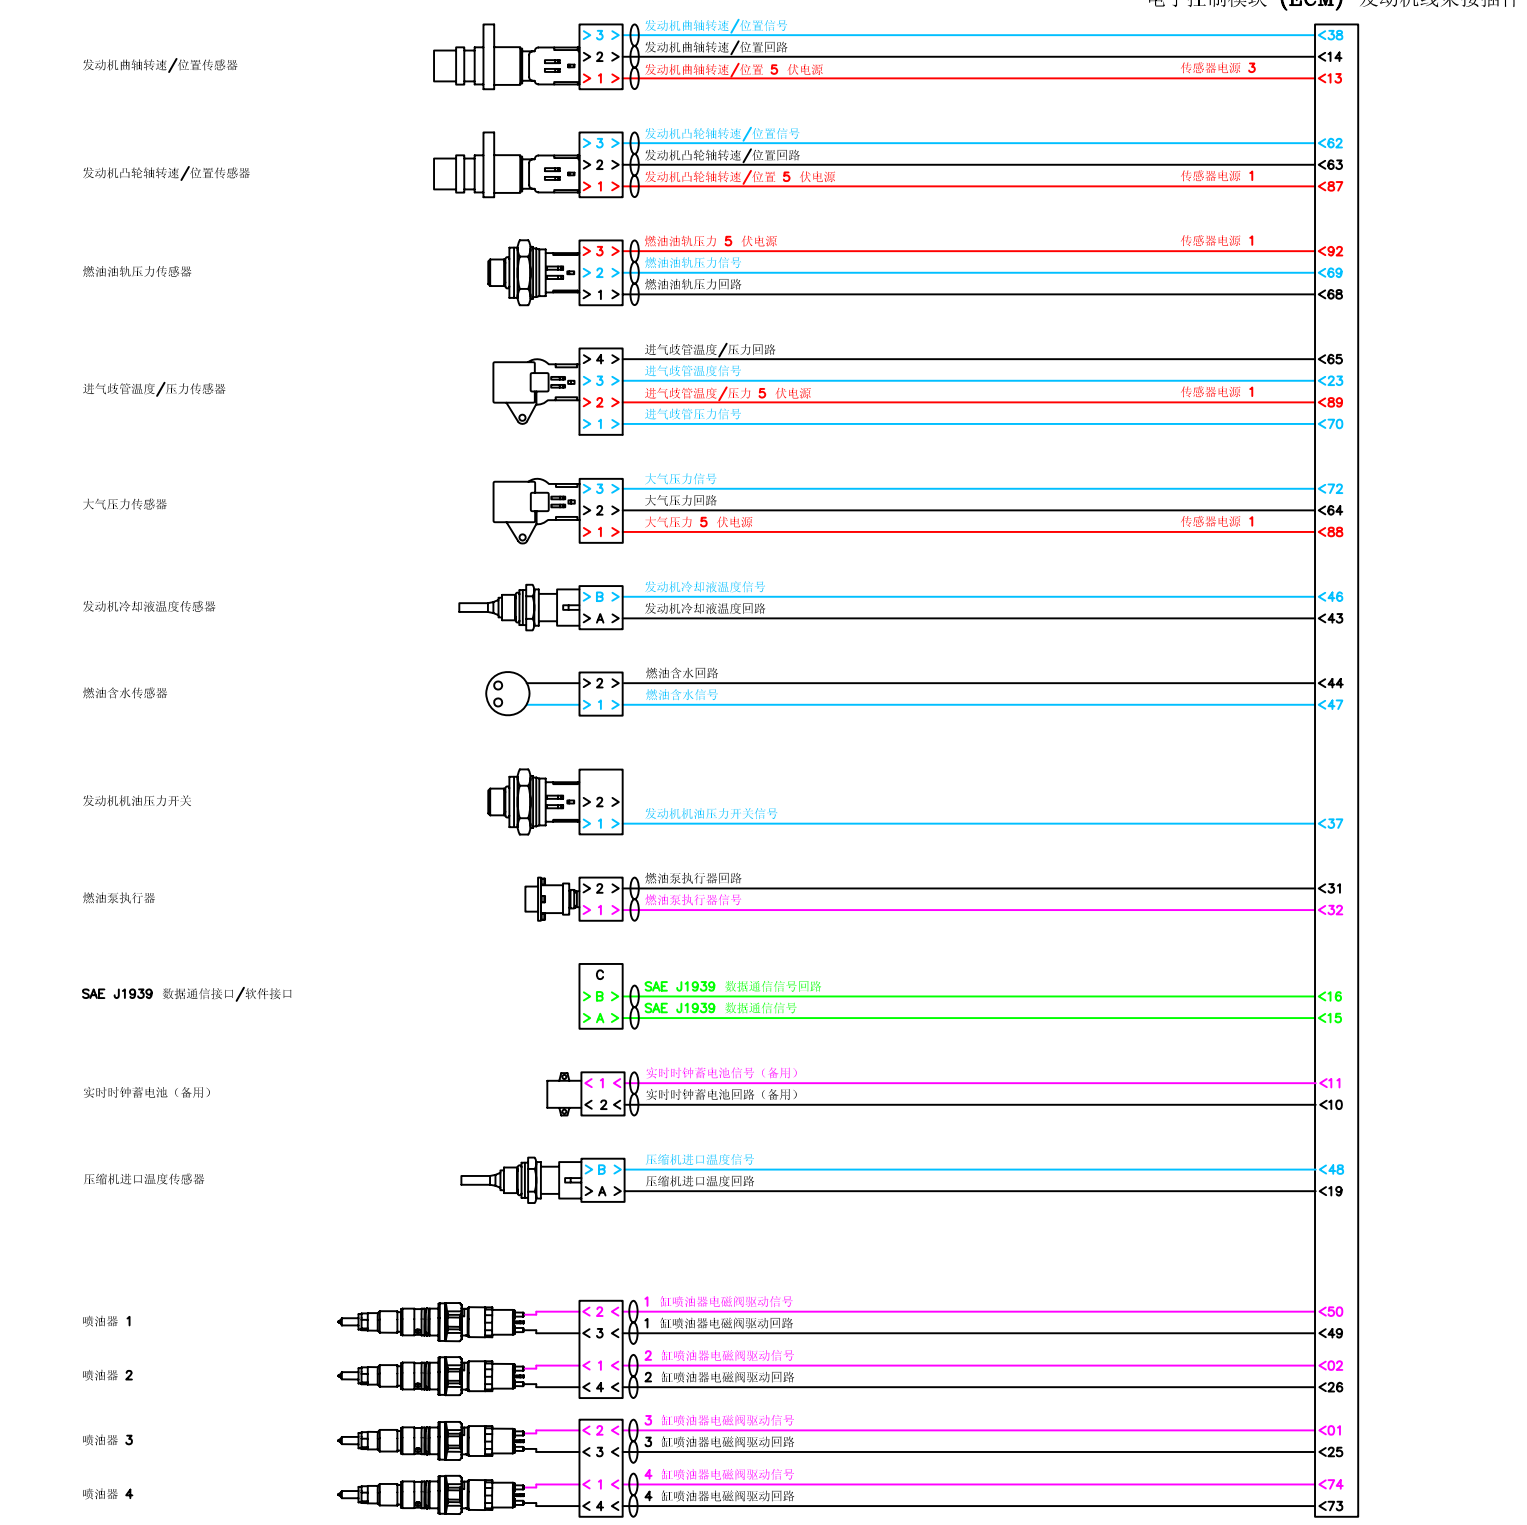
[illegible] (ECM) 发动机线束接插件

发动机曲轴转速/位置传感器
>3> 发动机曲轴转速/位置信号 <38
>2> 发动机曲轴转速/位置回路 <14
>1> 发动机曲轴转速/位置 5 伏电源 传感器电源 3 <13

发动机凸轮轴转速/位置传感器
>3> 发动机凸轮轴转速/位置信号 <62
>2> 发动机凸轮轴转速/位置回路 <63
>1> 发动机凸轮轴转速/位置 5 伏电源 传感器电源 1 <87

燃油油轨压力传感器
>3> 燃油油轨压力 5 伏电源 传感器电源 1 <92
>2> 燃油油轨压力信号 <69
>1> 燃油油轨压力回路 <68

进气歧管温度/压力传感器
>4> 进气歧管温度/压力回路 <65
>3> 进气歧管温度信号 <23
>2> 进气歧管温度/压力 5 伏电源 传感器电源 1 <89
>1> 进气歧管压力信号 <70

大气压力传感器
>3> 大气压力信号 <72
>2> 大气压力回路 <64
>1> 大气压力 5 伏电源 传感器电源 1 <88

发动机冷却液温度传感器
>B> 发动机冷却液温度信号 <46
>A> 发动机冷却液温度回路 <43

燃油含水传感器
>2> 燃油含水回路 <44
>1> 燃油含水信号 <47

发动机机油压力开关
>2>
>1> 发动机机油压力开关信号 <37

燃油泵执行器
>2> 燃油泵执行器回路 <31
>1> 燃油泵执行器信号 <32

SAE J1939 数据通信接口/软件接口
C
>B> SAE J1939 数据通信信号回路 <16
>A> SAE J1939 数据通信信号 <15

实时时钟蓄电池（备用）
<1< 实时时钟蓄电池信号（备用） <11
<2< 实时时钟蓄电池回路（备用） <10

压缩机进口温度传感器
>B> 压缩机进口温度信号 <48
>A> 压缩机进口温度回路 <19

喷油器 1
<2< 1 缸喷油器电磁阀驱动信号 <50
<3< 1 缸喷油器电磁阀驱动回路 <49

喷油器 2
<1< 2 缸喷油器电磁阀驱动信号 <02
<4< 2 缸喷油器电磁阀驱动回路 <26

喷油器 3
<2< 3 缸喷油器电磁阀驱动信号 <01
<3< 3 缸喷油器电磁阀驱动回路 <25

喷油器 4
<1< 4 缸喷油器电磁阀驱动信号 <74
<4< 4 缸喷油器电磁阀驱动回路 <73